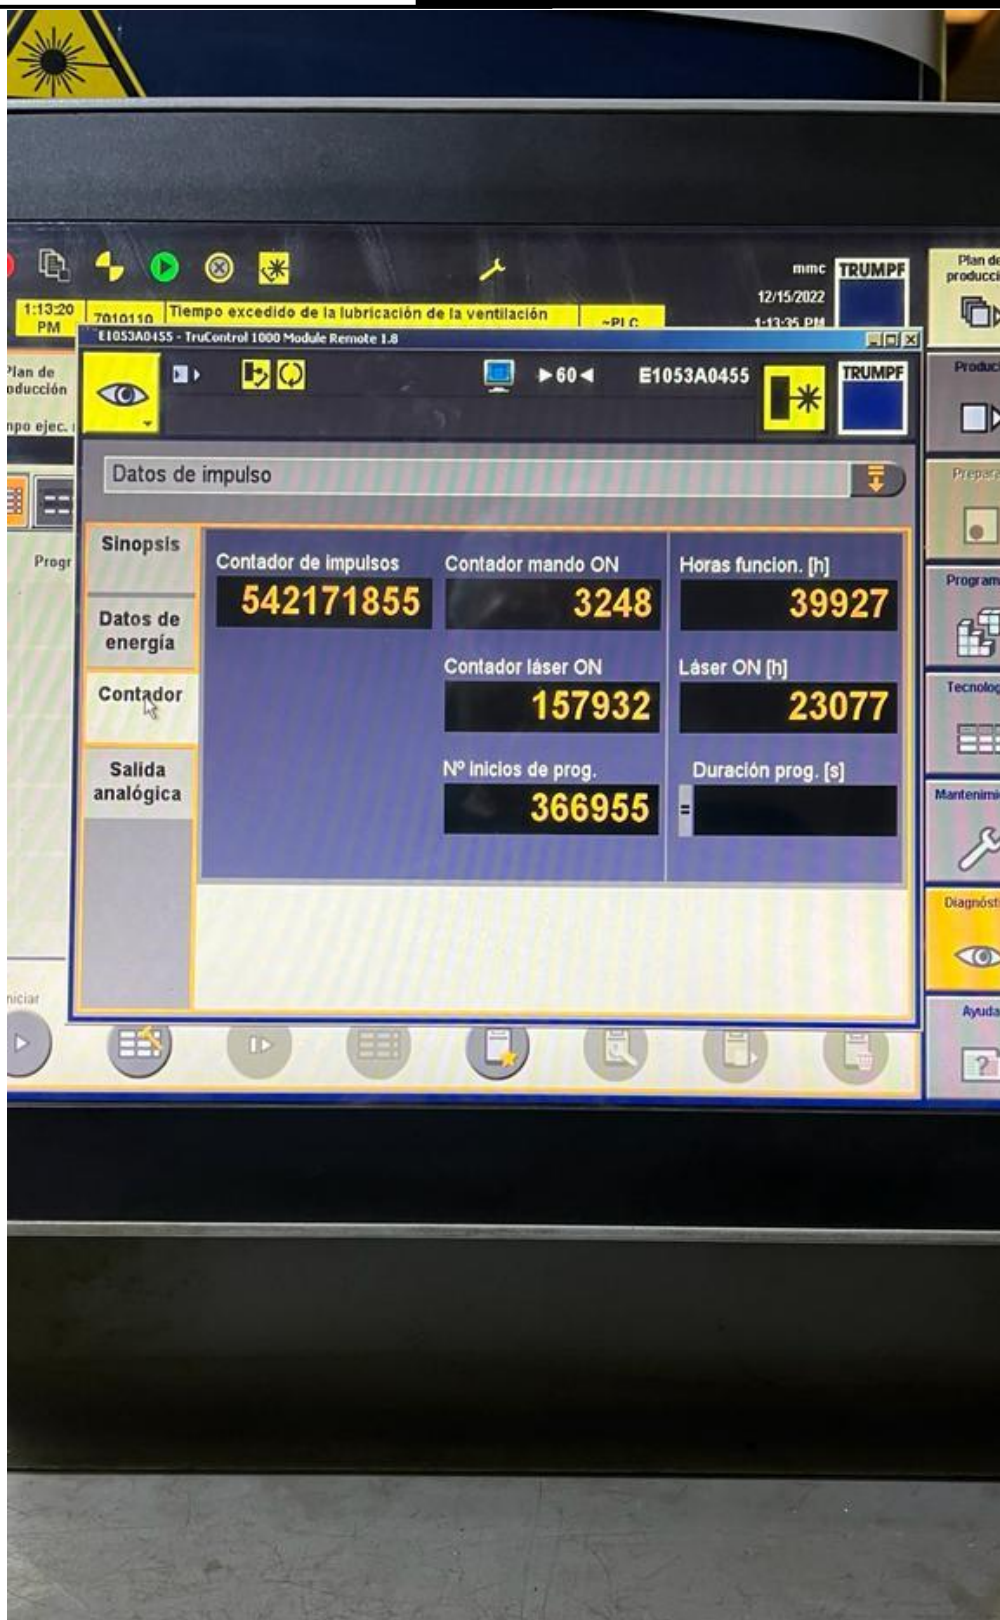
mmc
TRUMPF
12/15/2022
1:13:35 PM
1:13:20 PM
7010110
Tiempo excedido de la lubricación de la ventilación
~PLC
Plan de producción
Plan de producción
npo ejec.
Progr
E1053A0455 - TruControl 1000 Module Remote 1.8
▶60◀
E1053A0455
TRUMPF
Datos de impulso
Sinopsis
Datos de energía
Contador
Salida analógica
Contador de impulsos
542171855
Contador mando ON
3248
Horas funcion. [h]
39927
Contador láser ON
157932
Láser ON [h]
23077
Nº inicios de prog.
366955
Duración prog. [s]
=
Produc
Prepara
Program
Tecnolog
Mantenimi
Diagnóst
Ayuda
niciar